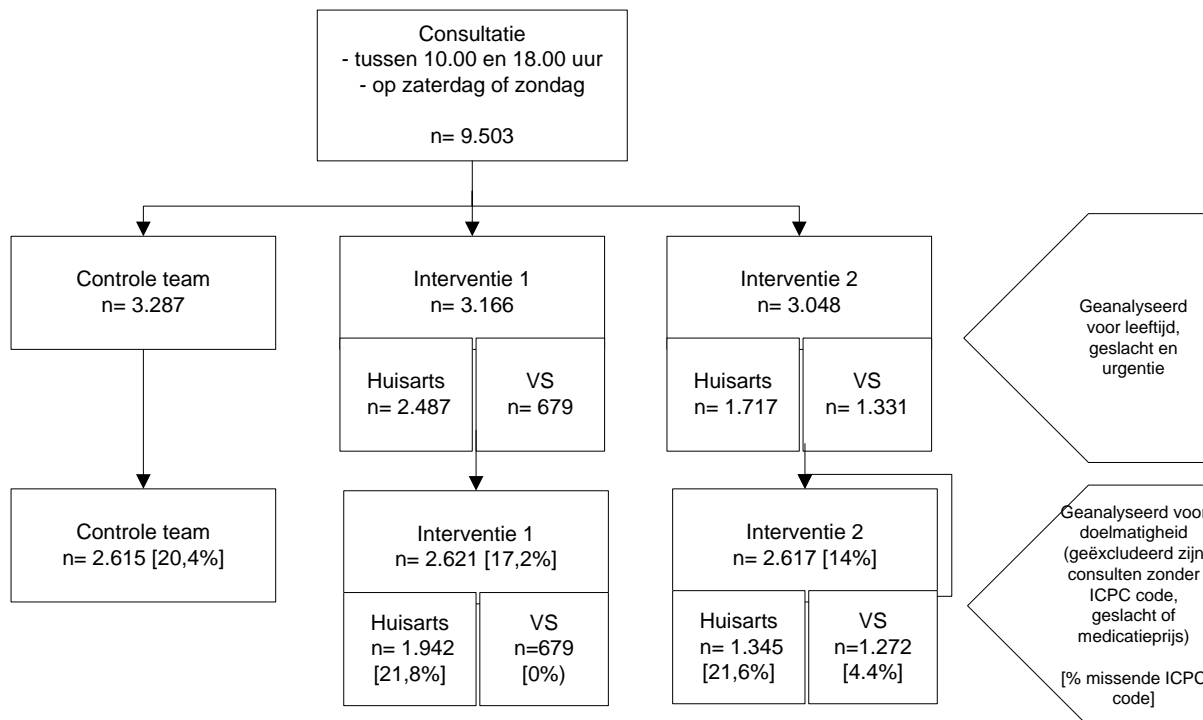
Consultatie
- tussen 10.00 en 18.00 uur
- op zaterdag of zondag

n= 9.503

Controle team
n= 3.287

Interventie 1
n= 3.166

Huisarts
n= 2.487

VS
n= 679

Interventie 2
n= 3.048

Huisarts
n= 1.717

VS
n= 1.331

Geanalyseerd voor leeftijd, geslacht en urgentie

Controle team
n= 2.615 [20,4%]

Interventie 1
n= 2.621 [17,2%]

Huisarts
n= 1.942
[21,8%]

VS
n=679
[0%)

Interventie 2
n= 2.617 [14%]

Huisarts
n= 1.345
[21,6%]

VS
n=1.272
[4.4%]

Geanalyseerd voor doelmatigheid (geëxcludeerd zijn consulten zonder ICPC code, geslacht of medicatieprijs)

[% missende ICPC code]